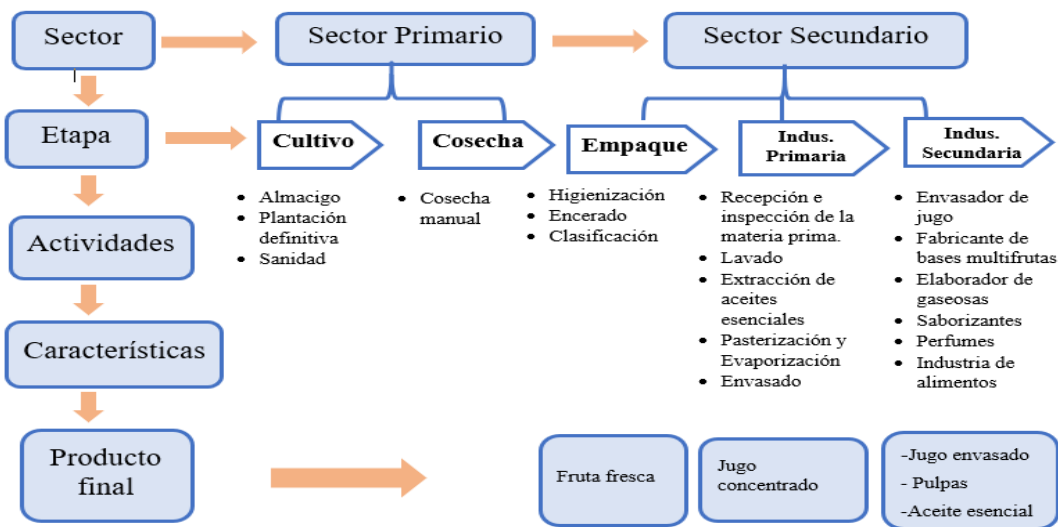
Sector

Sector Primario

Sector Secundario

Etapa

Cultivo

Cosecha

Empaque

Indus. Primaria

Indus. Secundaria

Actividades

- Almacigo
- Plantación definitiva
- Sanidad

- Cosecha manual

- Higienización
- Encerado
- Clasificación

- Recepción e inspección de la materia prima.
- Lavado
- Extracción de aceites esenciales
- Pasterización y Evaporización
- Envasado

- Envasador de jugo
- Fabricante de bases multifrutas
- Elaborador de gaseosas
- Saborizantes
- Perfumes
- Industria de alimentos

Características

Producto final

Fruta fresca

Jugo concentrado

-Jugo envasado
- Pulpas
-Aceite esencial